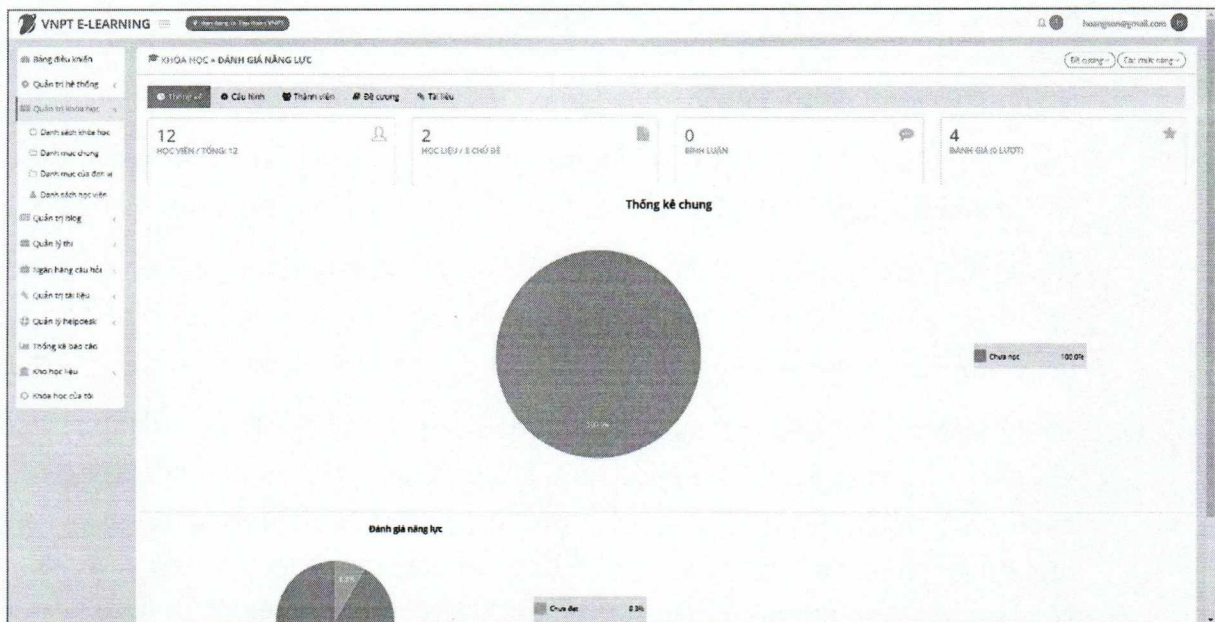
VNPT E-LEARNING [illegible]

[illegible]@gmail.com

Bảng điều khiển
Quản trị hệ thống
Quản trị khóa học
Danh sách khóa học
Danh mục chung
Danh mục của đơn vị
Danh sách học viên
Quản trị blog
Quản lý thi
Ngân hàng câu hỏi
Quản trị tài liệu
Quản lý helpdesk
Thống kê báo cáo
Kho học liệu
Khóa học của tôi

KHÓA HỌC » ĐÁNH GIÁ NĂNG LỰC

Đề cương | Các mức năng

Thống kê | Cấu hình | Thành viên | Đề cương | Tài liệu

12
HỌC VIÊN / TỔNG: 12

2
HỌC LIỆU / 8 CHỦ ĐỀ

0
BÌNH LUẬN

4
ĐÁNH GIÁ (0 LƯỢT)

Thống kê chung

100.0%

Chưa học 100.0%

Đánh giá năng lực

8.3%

Chưa đạt 8.3%